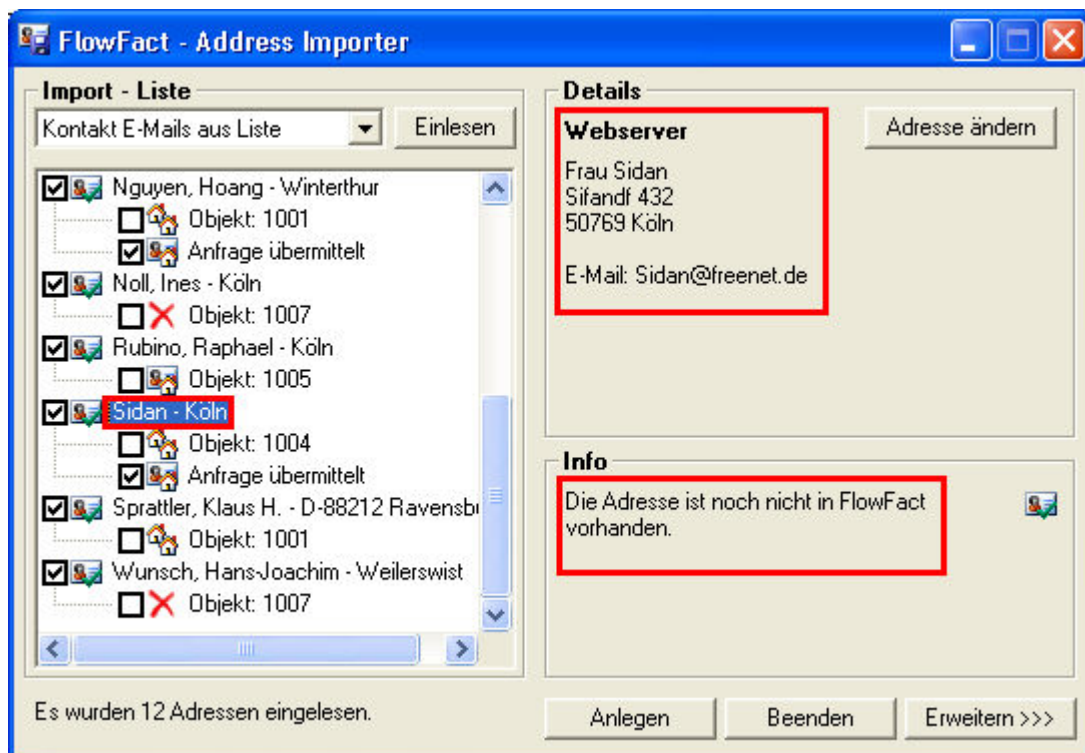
FlowFact - Address Importer

Import - Liste

Kontakt E-Mails aus Liste

Einlesen

Nguyen, Hoang - Winterthur
Objekt: 1001
Anfrage übermittelt
Noll, Ines - Köln
Objekt: 1007
Rubino, Raphael - Köln
Objekt: 1005
Sidan - Köln
Objekt: 1004
Anfrage übermittelt
Sprattler, Klaus H. - D-88212 Ravensb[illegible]
Objekt: 1001
Wunsch, Hans-Joachim - Weilerswist
Objekt: 1007

Details

Webserver

Frau Sidan
Sifandf 432
50769 Köln

E-Mail: Sidan@freenet.de

Adresse ändern

Info

Die Adresse ist noch nicht in FlowFact vorhanden.

Es wurden 12 Adressen eingelesen.

Anlegen

Beenden

Erweitern >>>